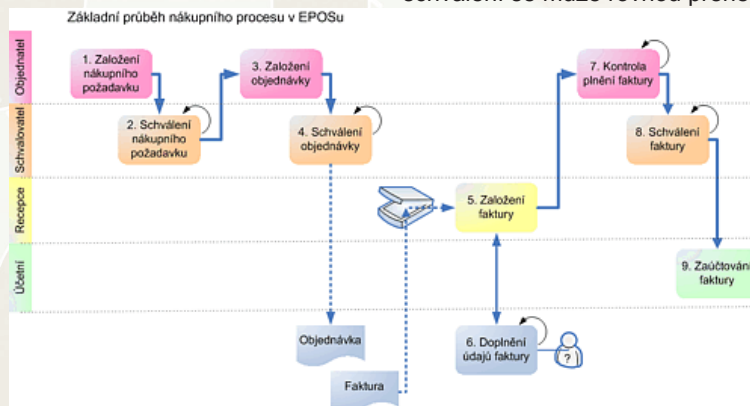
schválení se může rovnou přenést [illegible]

Základní průběh nákupního procesu v EPOSu

Objednatel

Schvalovatel

Recepce

Účetní

1. Založení nákupního požadavku

2. Schválení nákupního požadavku

3. Založení objednávky

4. Schválení objednávky

5. Založení faktury

6. Doplnění údajů faktury

7. Kontrola plnění faktury

8. Schválení faktury

9. Zaúčtování faktury

Objednávka

Faktura

?